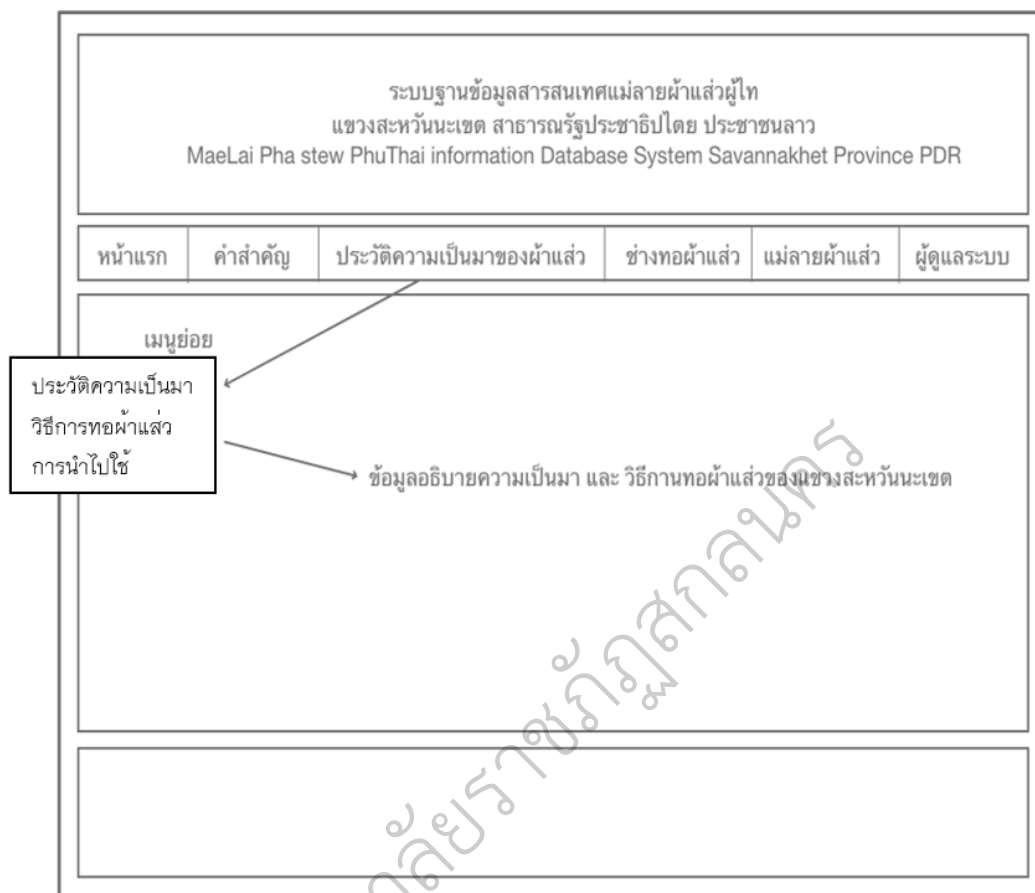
ระบบฐานข้อมูลสารสนเทศแม่ลายผ้าแส่วผู้ไท
แขวงสะหวันนะเขต สาธารณรัฐประชาธิปไตย ประชาชนลาว
MaeLai Pha stew PhuThai information Database System Savannakhet Province PDR

| หน้าแรก | คำสำคัญ | ประวัติความเป็นมาของผ้าแส่ว | ช่างทอผ้าแส่ว | แม่ลายผ้าแส่ว | ผู้ดูแลระบบ |
|---|---|---|---|---|---|

เมนูย่อย

ประวัติความเป็นมา
วิธีการทอผ้าแส่ว
การนำไปใช้

ข้อมูลอธิบายความเป็นมา และ วิธีกานทอผ้าแส่วของแขวงสะหวันนะเขต

มหาวิทยาลัยราชภัฏสกลนคร